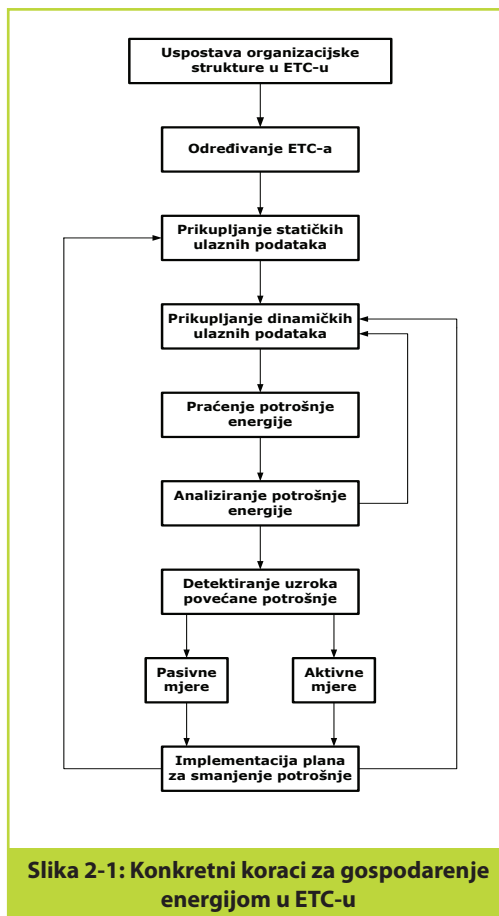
Uspostava organizacijske strukture u ETC-u

Određivanje ETC-a

Prikupljanje statičkih ulaznih podataka

Prikupljanje dinamičkih ulaznih podataka

Praćenje potrošnje energije

Analiziranje potrošnje energije

Detektiranje uzroka povećane potrošnje

Pasivne mjere

Aktivne mjere

Implementacija plana za smanjenje potrošnje

Slika 2-1: Konkretni koraci za gospodarenje energijom u ETC-u